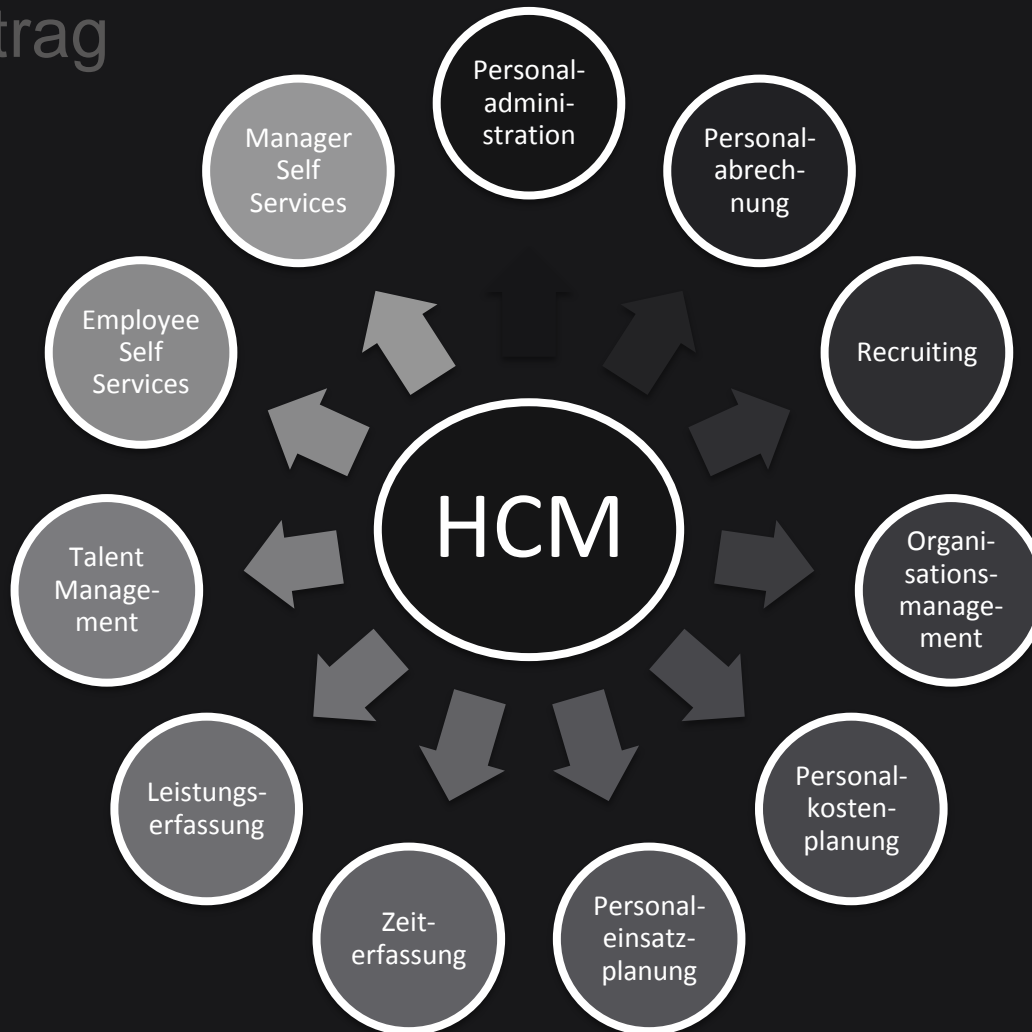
trag

Personaladministration

Personalabrechnung

Recruiting

Organisationsmanagement

Personalkostenplanung

Personaleinsatzplanung

Zeiterfassung

Leistungserfassung

Talent Management

Employee Self Services

Manager Self Services

HCM